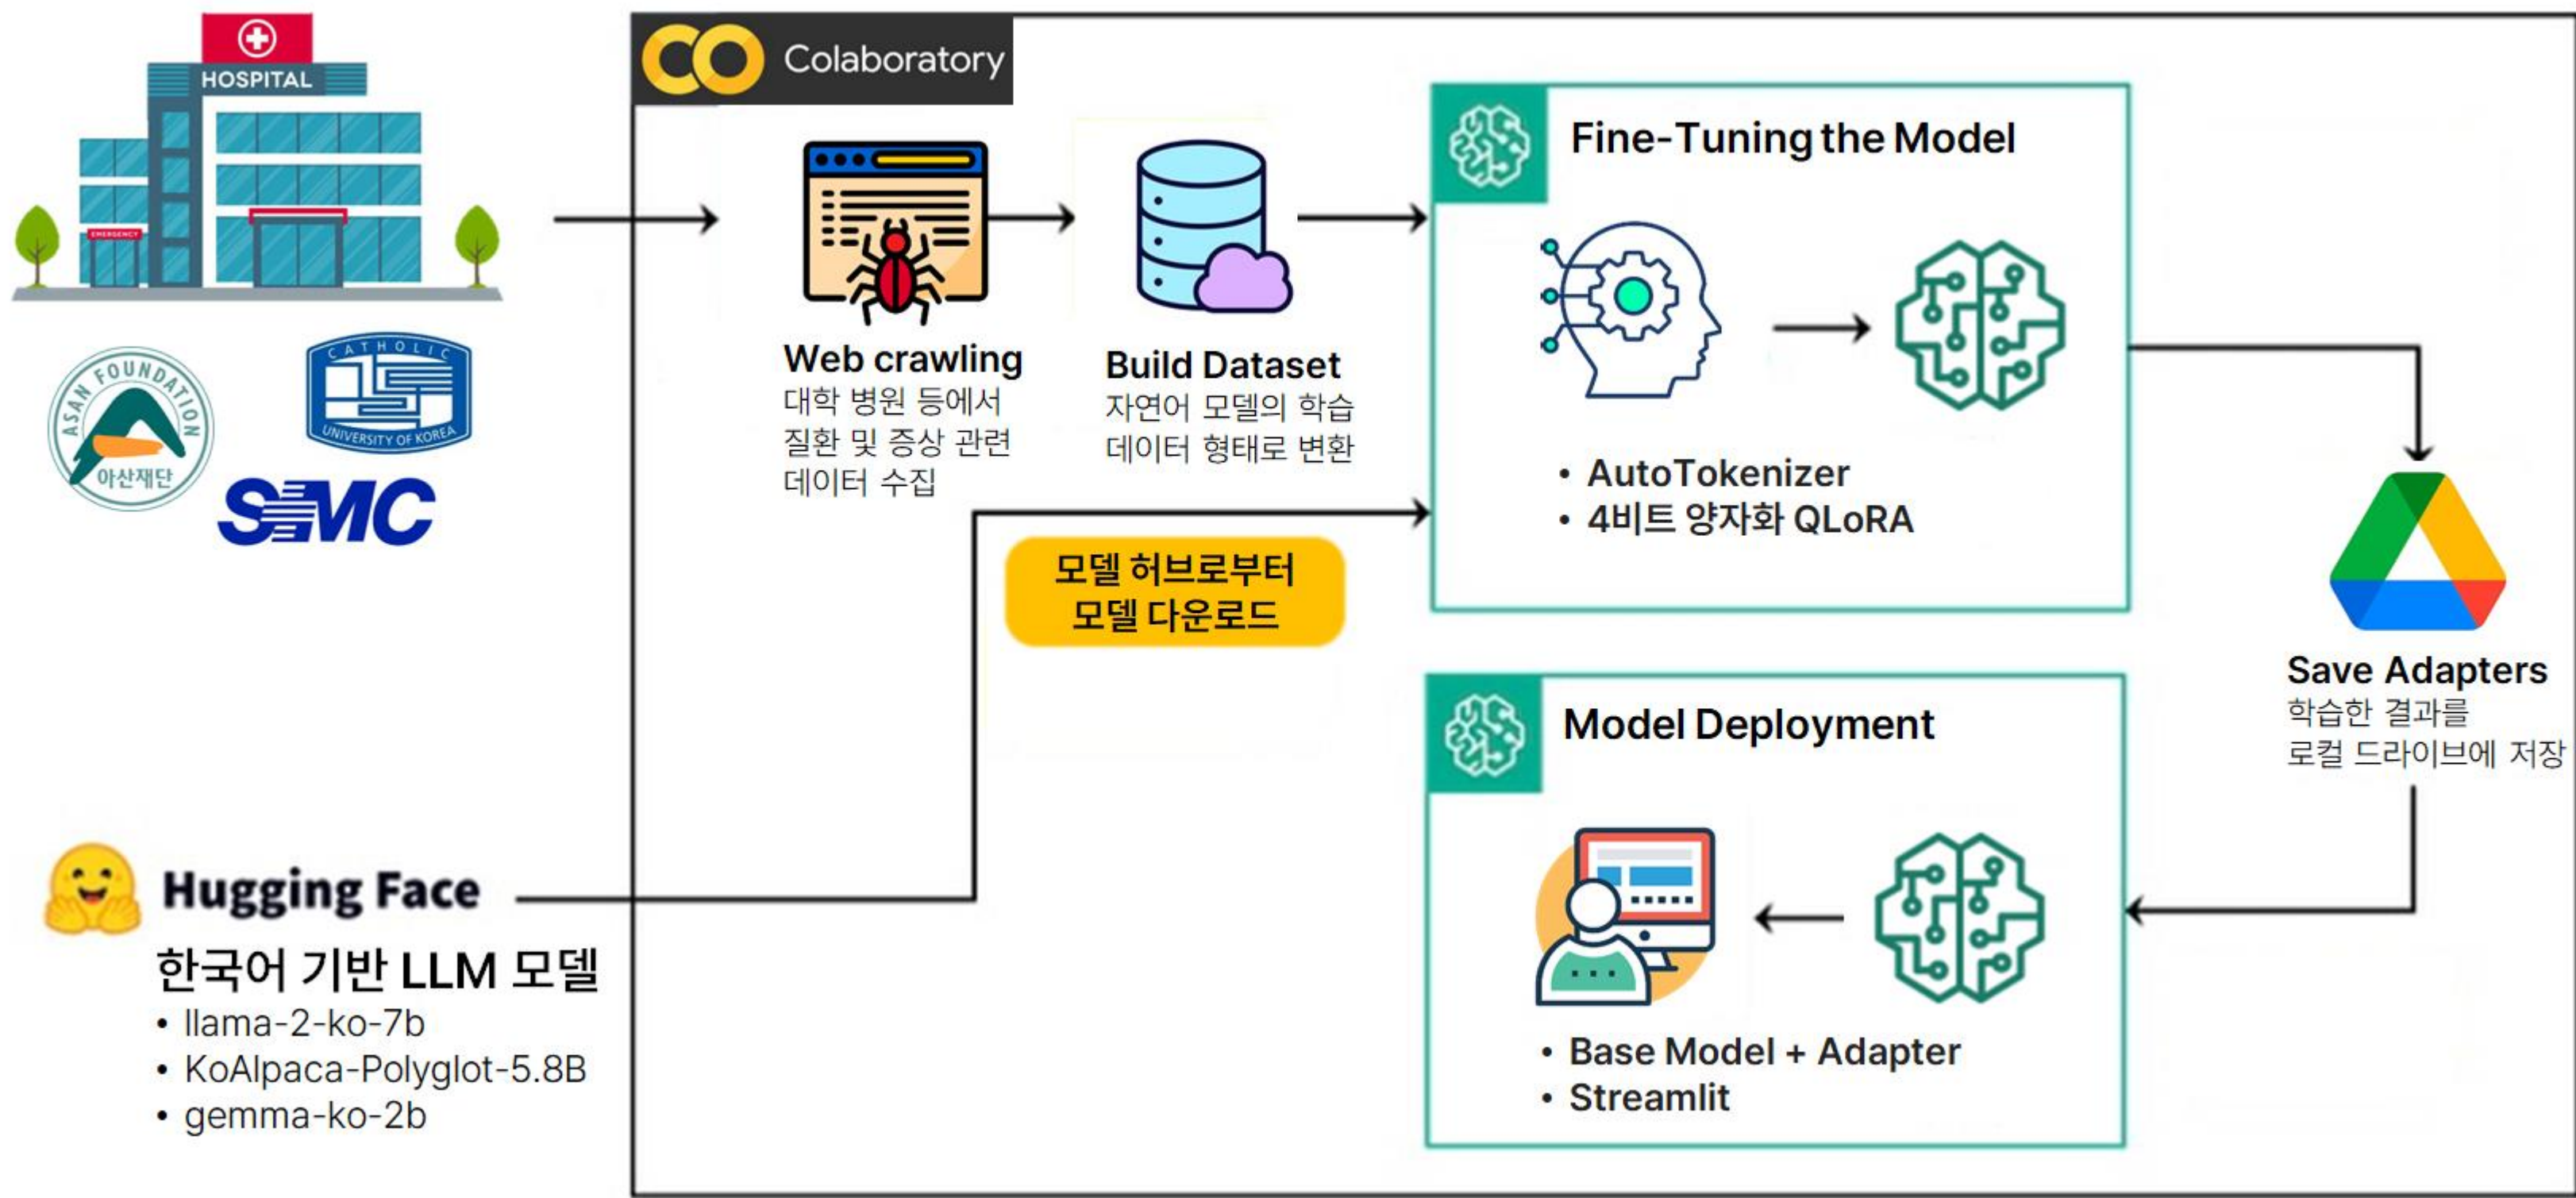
HOSPITAL

EMERGENCY

ASAN FOUNDATION
아산재단

CATHOLIC
UNIVERSITY OF KOREA

SMC

Hugging Face
한국어 기반 LLM 모델
• llama-2-ko-7b
• KoAlpaca-Polyglot-5.8B
• gemma-ko-2b

CO Colaboratory

Web crawling
대학 병원 등에서 질환 및 증상 관련 데이터 수집

Build Dataset
자연어 모델의 학습 데이터 형태로 변환

모델 허브로부터 모델 다운로드

Fine-Tuning the Model
• AutoTokenizer
• 4비트 양자화 QLoRA

Save Adapters
학습한 결과를 로컬 드라이브에 저장

Model Deployment
• Base Model + Adapter
• Streamlit